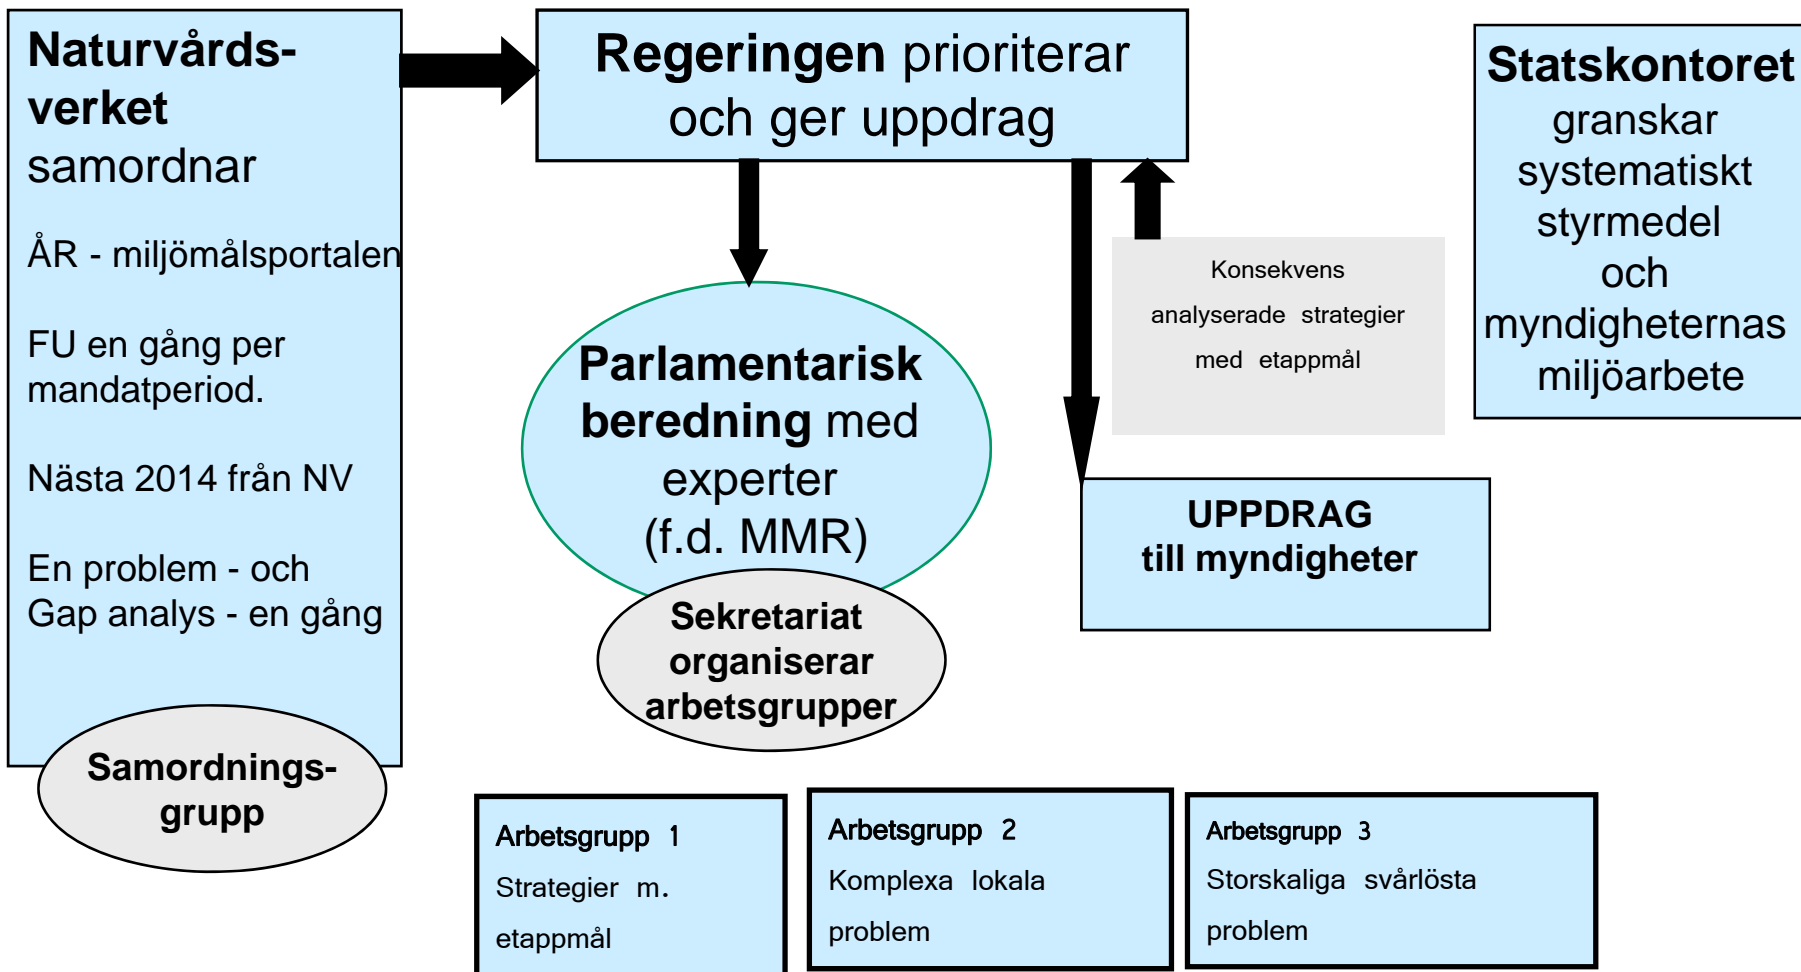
Naturvårdsverket samordnar

ÅR - miljömålsportalen

FU en gång per mandatperiod.

Nästa 2014 från NV

En problem - och Gap analys - en gång

Samordningsgrupp

Regeringen prioriterar och ger uppdrag

Parlamentarisk beredning med experter (f.d. MMR)

Sekretariat organiserar arbetsgrupper

Konsekvens analyserade strategier med etappmål

UPPDRAG till myndigheter

Statskontoret granskar systematiskt styrmedel och myndigheternas miljöarbete

Arbetsgrupp 1
Strategier m. etappmål

Arbetsgrupp 2
Komplexa lokala problem

Arbetsgrupp 3
Storskaliga svårlösta problem